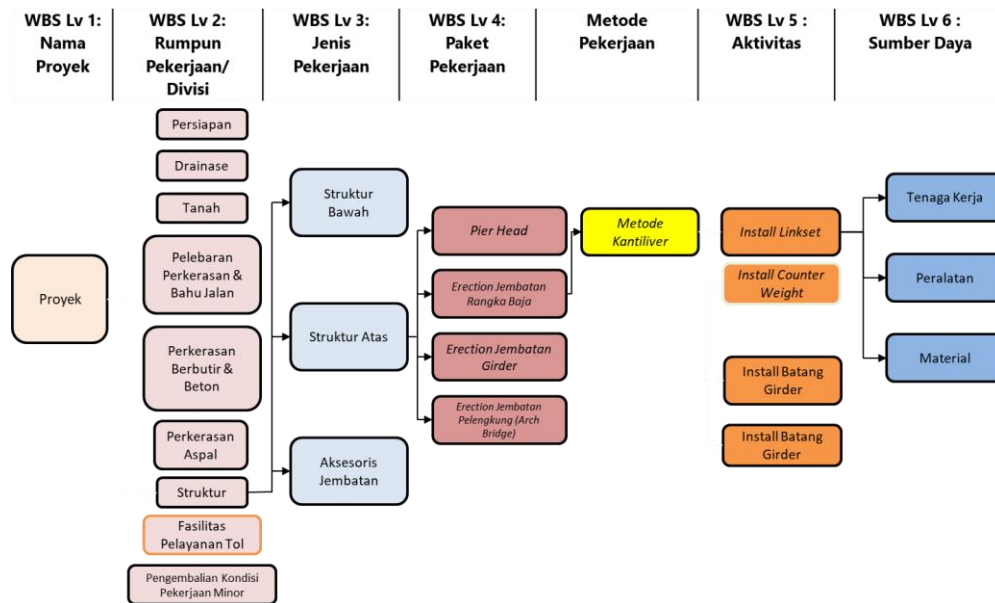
WBS Lv 1: Nama Proyek

WBS Lv 2: Rumpun Pekerjaan/ Divisi

WBS Lv 3: Jenis Pekerjaan

WBS Lv 4: Paket Pekerjaan

Metode Pekerjaan

WBS Lv 5 : Aktivitas

WBS Lv 6 : Sumber Daya

Proyek

Persiapan

Drainase

Tanah

Pelebaran Perkerasan & Bahu Jalan

Perkerasan Berbutir & Beton

Perkerasan Aspal

Struktur

Fasilitas Pelayanan Tol

Pengembalian Kondisi Pekerjaan Minor

Struktur Bawah

Struktur Atas

Aksesoris Jembatan

Pier Head

Erection Jembatan Rangka Baja

Erection Jembatan Girder

Erection Jembatan Pelengkung (Arch Bridge)

Metode Kantiliver

Install Linkset

Install Counter Weight

Install Batang Girder

Install Batang Girder

Tenaga Kerja

Peralatan

Material